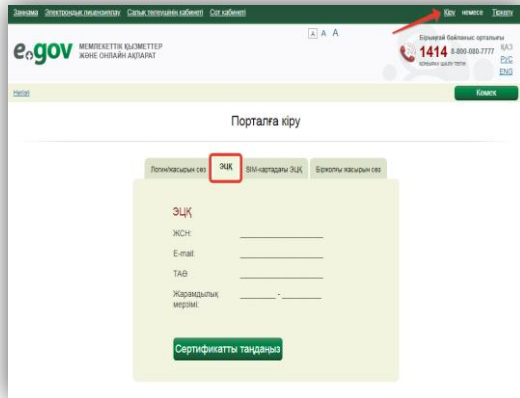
Заңнама Электрондық лицензиялау Салық төлеушінің кабинеті Сот кабинеті

Кіру немесе Тіркеу

e.gov МЕМЛЕКЕТТІК ҚЫЗМЕТТЕР ЖӘНЕ ОНЛАЙН АҚПАРАТ

A A A

Бірыңғай байланыс орталығы
1414 8-800-080-7777
ҚАЗ
РУС
ENG

Негізгі

Көмек

Порталға кіру

Логин/құпия сөз | ЭЦҚ | ЖСН-картадағы ЭЦҚ | Біржолғы құпия сөз

ЭЦҚ

ЖСН:

E-mail:

ТАӘ:

Жарамдылық мерзімі: - 

Сертификатты таңдаңыз